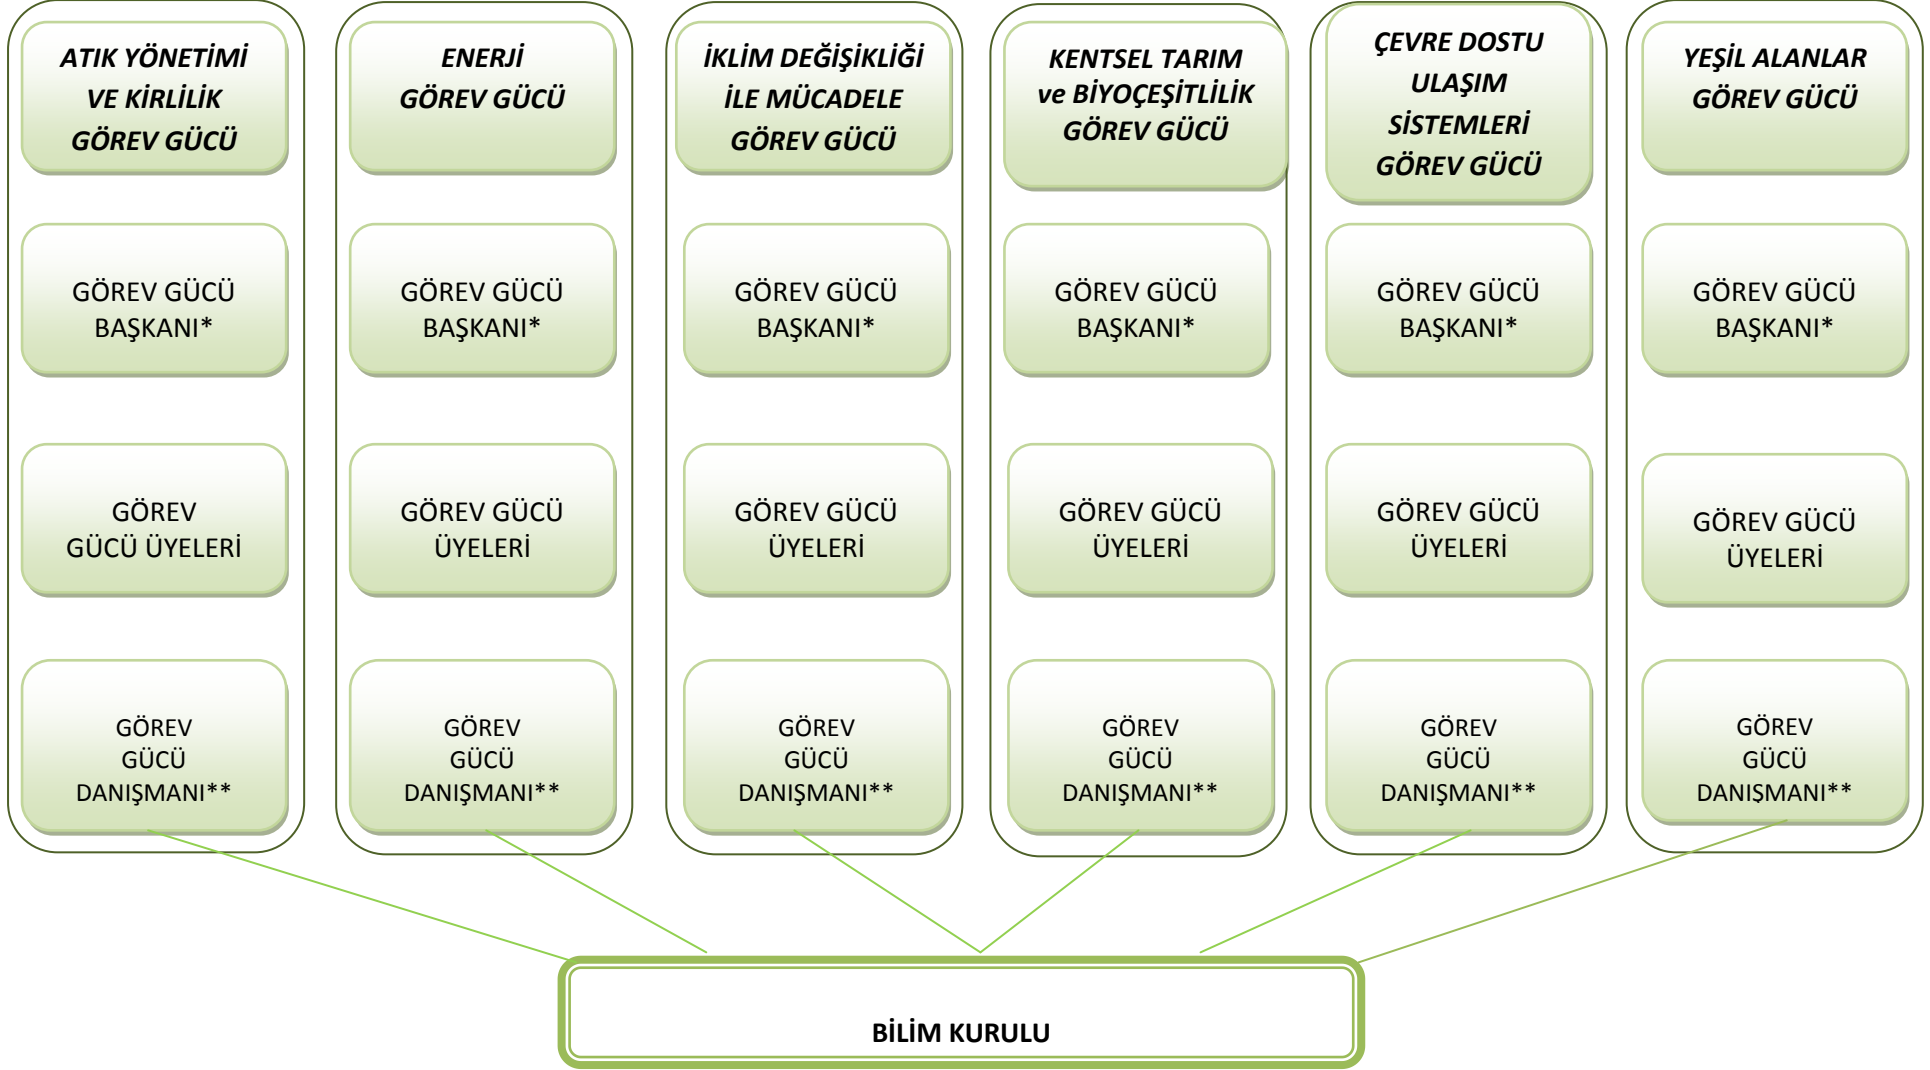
ATIK YÖNETİMİ VE KİRLİLİK GÖREV GÜCÜ

GÖREV GÜCÜ BAŞKANI*

GÖREV GÜCÜ ÜYELERİ

GÖREV GÜCÜ DANIŞMANI**

ENERJİ GÖREV GÜCÜ

GÖREV GÜCÜ BAŞKANI*

GÖREV GÜCÜ ÜYELERİ

GÖREV GÜCÜ DANIŞMANI**

İKLİM DEĞİŞİKLİĞİ İLE MÜCADELE GÖREV GÜCÜ

GÖREV GÜCÜ BAŞKANI*

GÖREV GÜCÜ ÜYELERİ

GÖREV GÜCÜ DANIŞMANI**

KENTSEL TARIM ve BİYOÇEŞİTLİLİK GÖREV GÜCÜ

GÖREV GÜCÜ BAŞKANI*

GÖREV GÜCÜ ÜYELERİ

GÖREV GÜCÜ DANIŞMANI**

ÇEVRE DOSTU ULAŞIM SİSTEMLERİ GÖREV GÜCÜ

GÖREV GÜCÜ BAŞKANI*

GÖREV GÜCÜ ÜYELERİ

GÖREV GÜCÜ DANIŞMANI**

YEŞİL ALANLAR GÖREV GÜCÜ

GÖREV GÜCÜ BAŞKANI*

GÖREV GÜCÜ ÜYELERİ

GÖREV GÜCÜ DANIŞMANI**

BİLİM KURULU